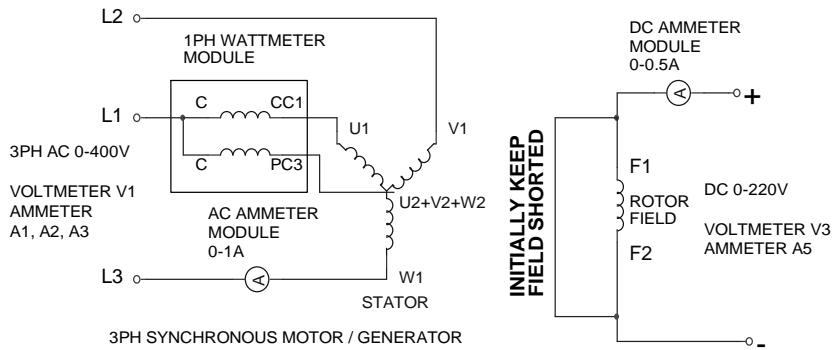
L2

1PH WATTMETER MODULE

L1

C

CC1

C

PC3

U1

V1

3PH AC 0-400V

VOLTMETER V1
AMMETER
A1, A2, A3

AC AMMETER MODULE
0-1A

U2+V2+W2

L3

A

W1

STATOR

3PH SYNCHRONOUS MOTOR / GENERATOR

DC AMMETER MODULE
0-0.5A

A

+

INITIALLY KEEP FIELD SHORTED

F1

ROTOR FIELD

F2

DC 0-220V

VOLTMETER V3
AMMETER A5

-